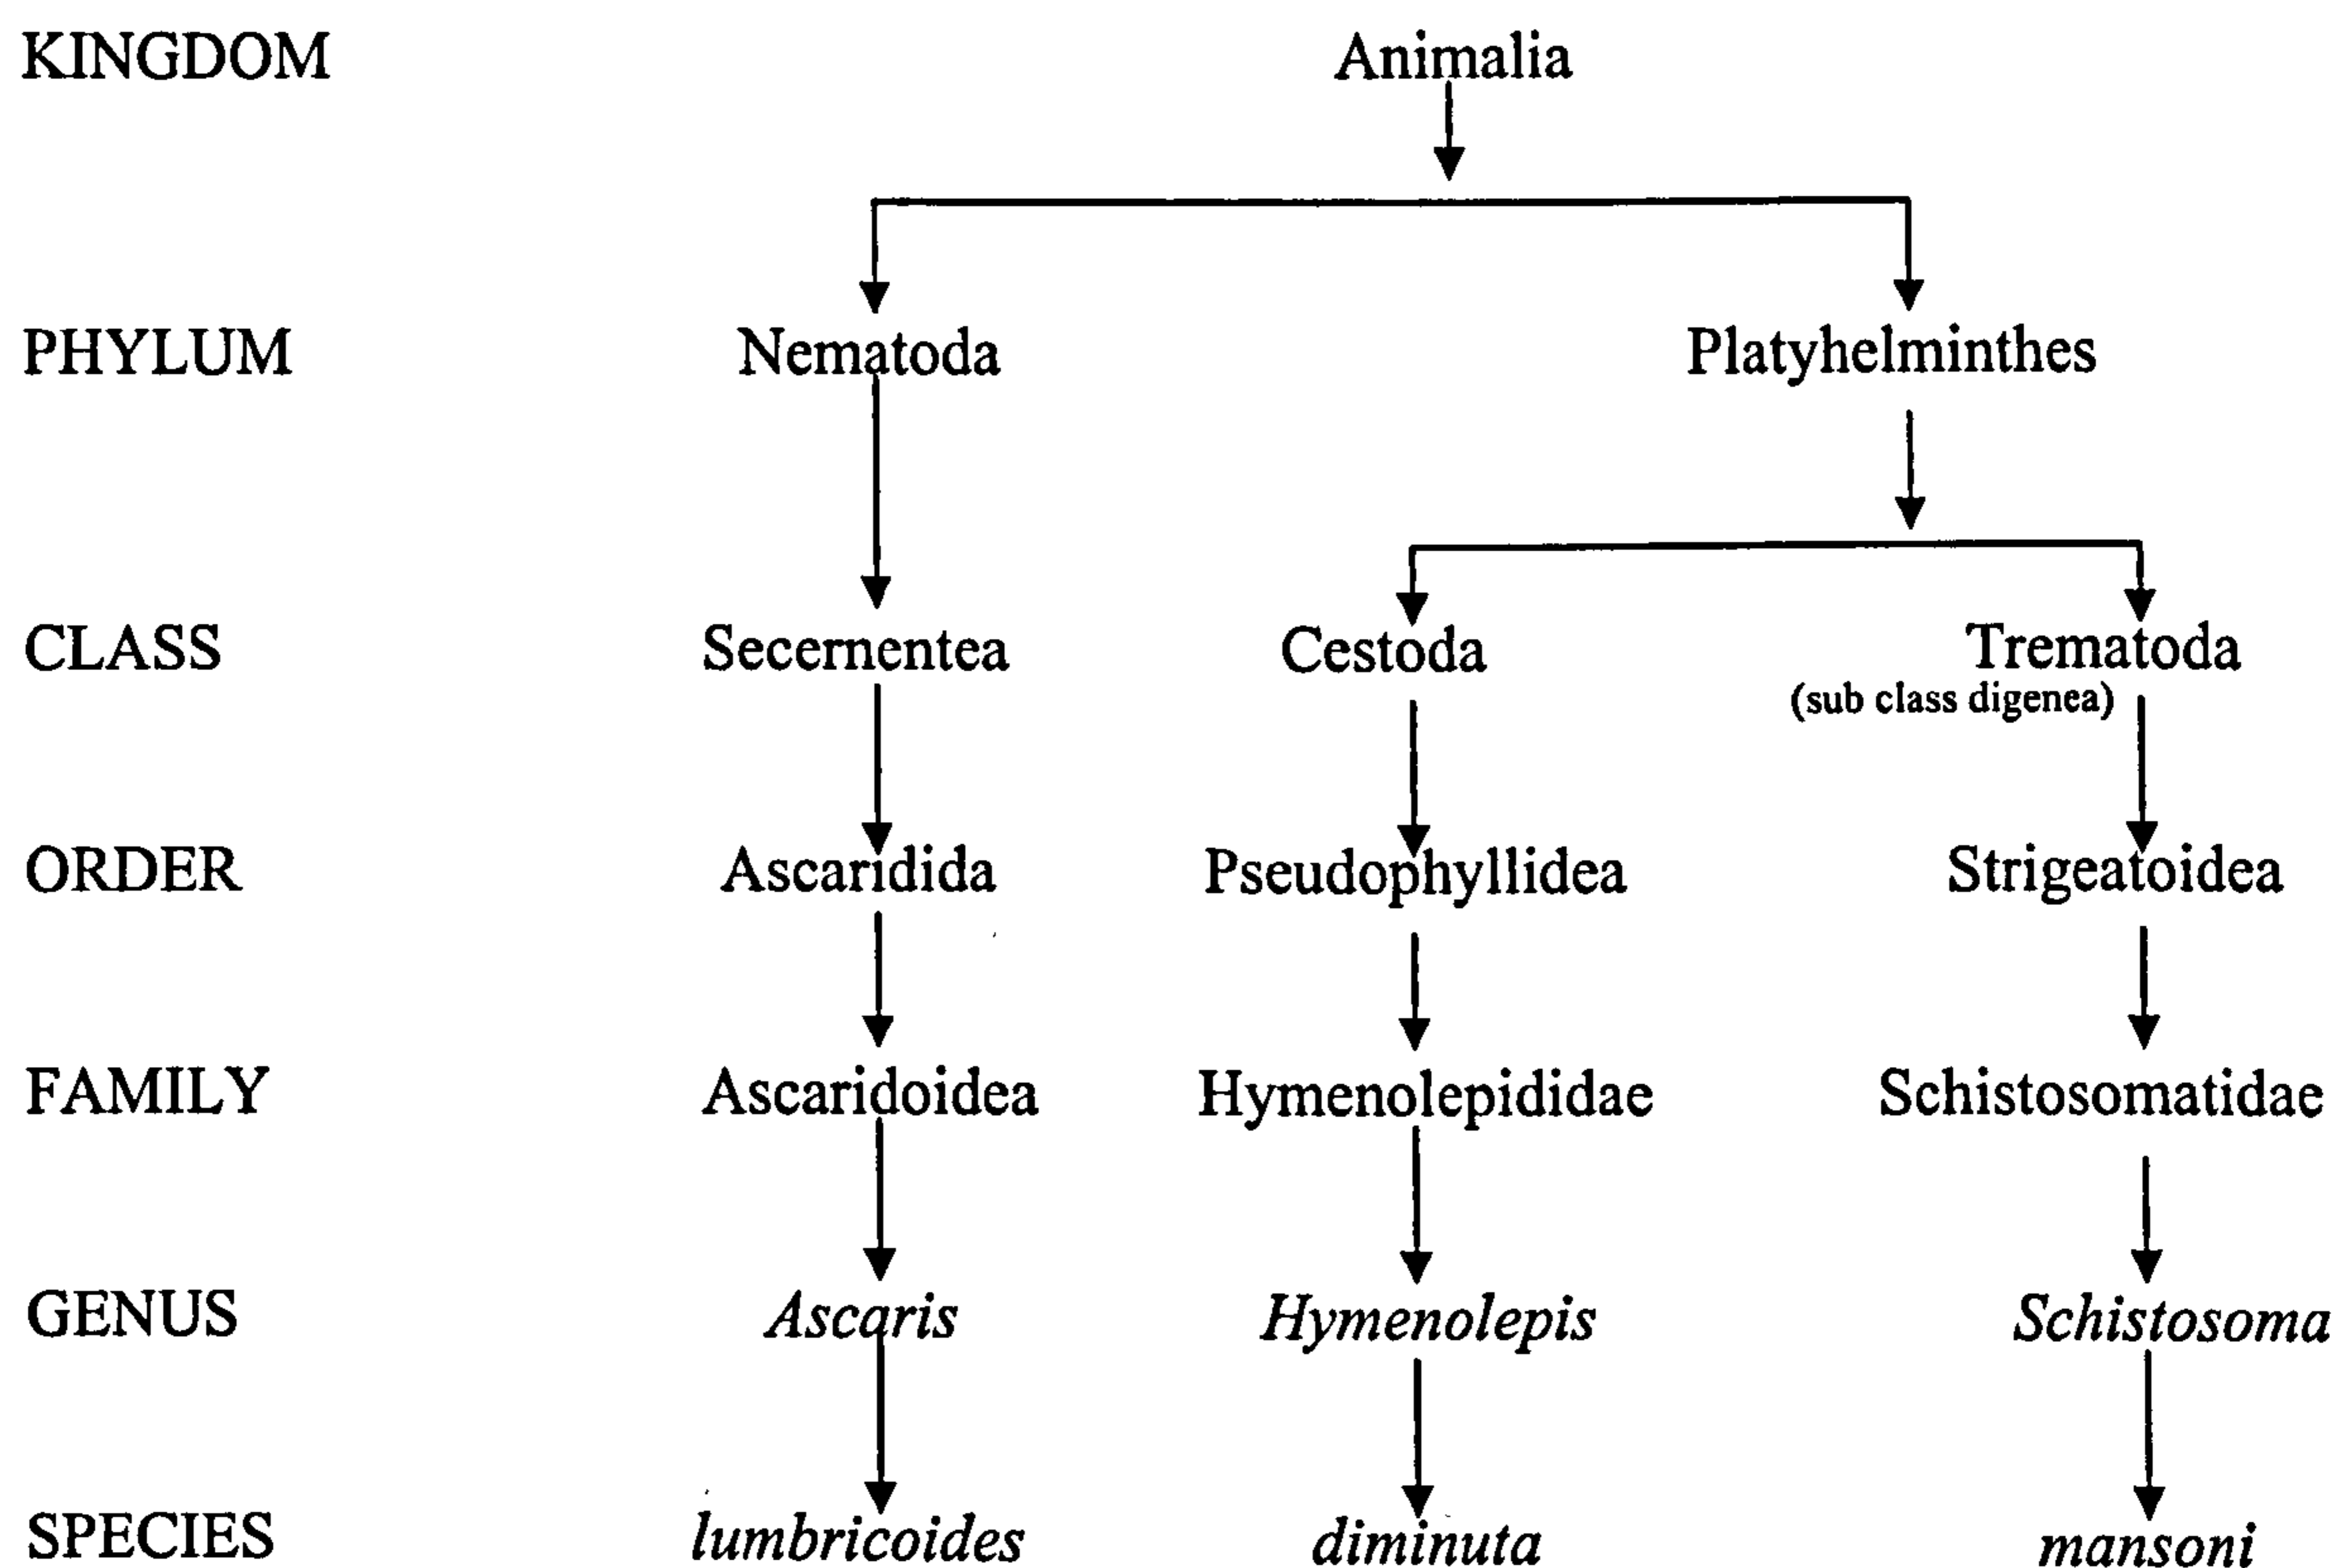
KINGDOM Animalia

PHYLUM Nematoda Platyhelminthes

CLASS Secernentea Cestoda Trematoda (sub class digenea)

ORDER Ascaridida Pseudophyllidea Strigeatoidea

FAMILY Ascaridoidea Hymenolepididae Schistosomatidae

GENUS *Ascaris* *Hymenolepis* *Schistosoma*

SPECIES *lumbricoides* *diminuta* *mansoni*